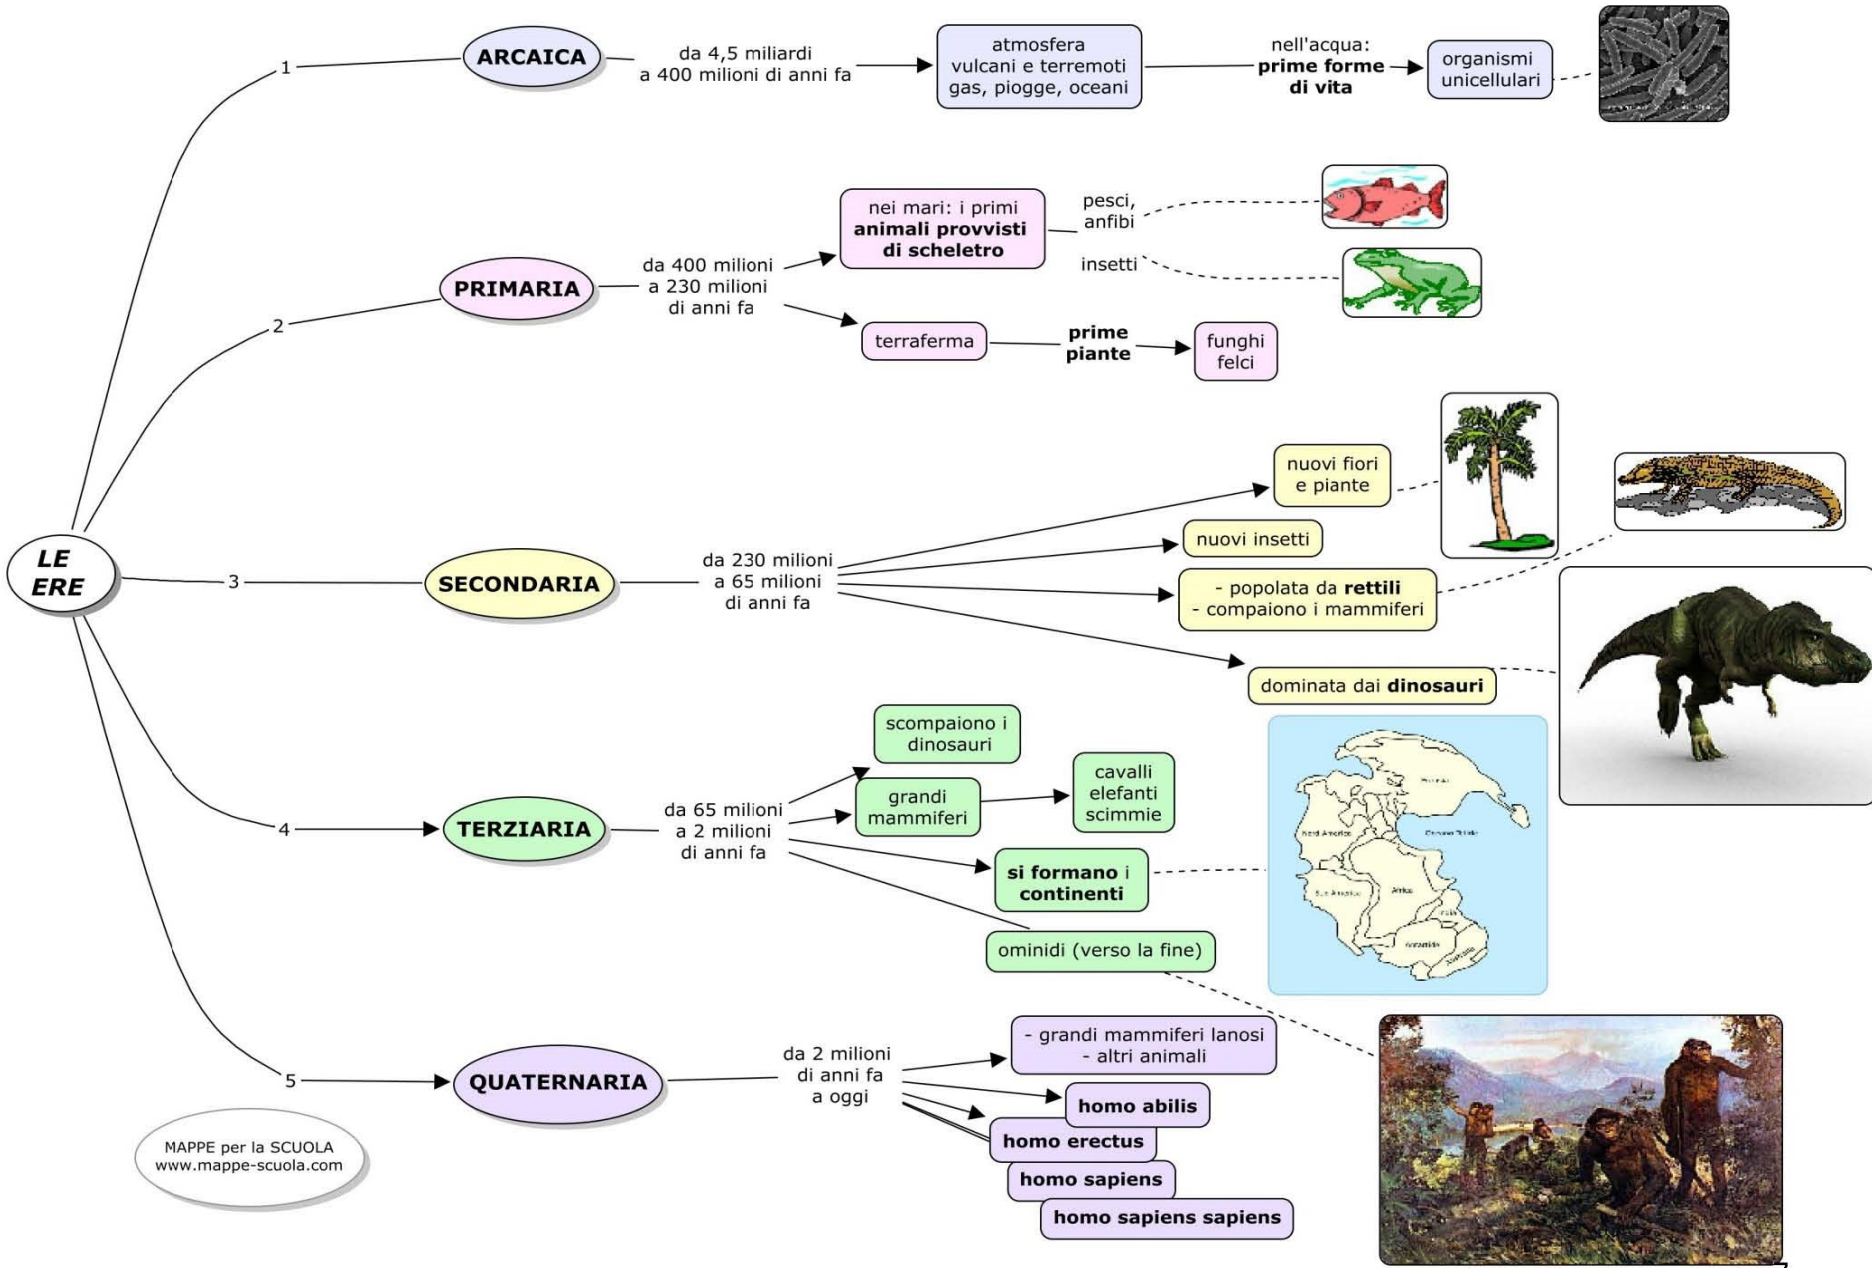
LE ERE

1

ARCAICA

da 4,5 miliardi a 400 milioni di anni fa

atmosfera vulcani e terremoti gas, piogge, oceani

nell'acqua: prime forme di vita

organismi unicellulari

2

PRIMARIA

da 400 milioni a 230 milioni di anni fa

nei mari: i primi animali provvisti di scheletro

pesci, anfibi

insetti

terraferma

prime piante

funghi felci

3

SECONDARIA

da 230 milioni a 65 milioni di anni fa

nuovi fiori e piante

nuovi insetti

- popolata da rettili
- compaiono i mammiferi

dominata dai dinosauri

4

TERZIARIA

da 65 milioni a 2 milioni di anni fa

scompaiono i dinosauri

grandi mammiferi

cavalli elefanti scimmie

si formano i continenti

ominidi (verso la fine)

5

QUATERNARIA

da 2 milioni di anni fa a oggi

- grandi mammiferi lanosi
- altri animali

homo abilis

homo erectus

homo sapiens

homo sapiens sapiens

MAPPE per la SCUOLA
www.mappe-scuola.com